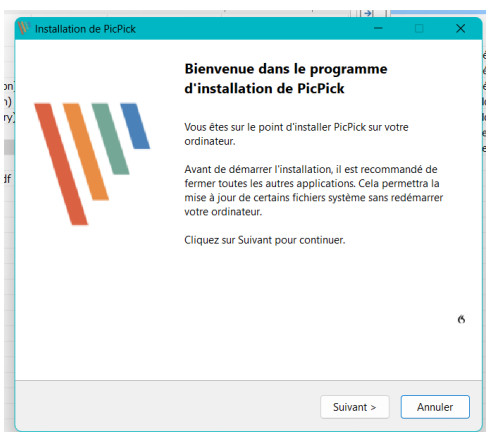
Installation de PicPick

Bienvenue dans le programme d'installation de PicPick

Vous êtes sur le point d'installer PicPick sur votre ordinateur.

Avant de démarrer l'installation, il est recommandé de fermer toutes les autres applications. Cela permettra la mise à jour de certains fichiers système sans redémarrer votre ordinateur.

Cliquez sur Suivant pour continuer.

Suivant >
Annuler